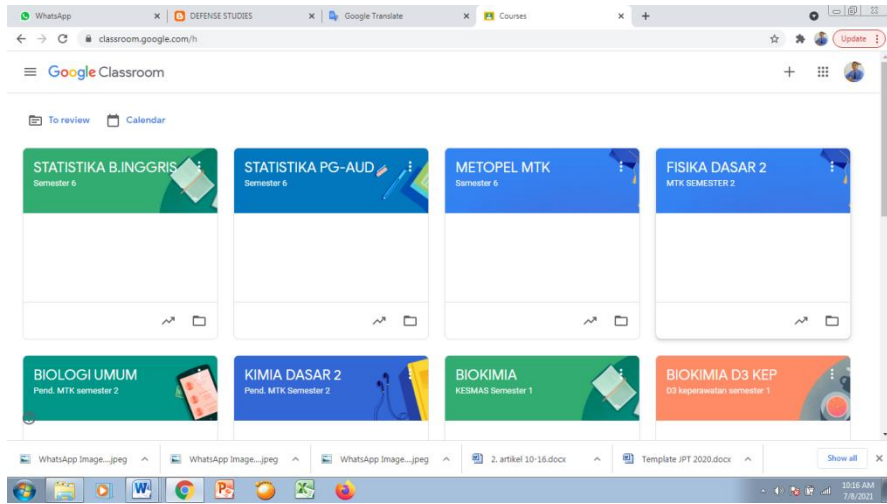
WhatsApp
DEFENSE STUDIES
Google Translate
Courses
classroom.google.com/h
Update

Google Classroom

To review
Calendar

STATISTIKA B.INGGRIS
Semester 6

STATISTIKA PG-AUD
Semester 6

METOPEL MTK
Semester 6

FISIKA DASAR 2
MTK SEMESTER 2

BIOLOGI UMUM
Pend. MTK semester 2

KIMIA DASAR 2
Pend. MTK Semester 2

BIOKIMIA
KESMAS Semester 1

BIOKIMIA D3 KEP
D3 keperawatan semester 1

WhatsApp Image....jpeg
WhatsApp Image....jpeg
WhatsApp Image....jpeg
2. artikel 10-16.docx
Template JPT 2020.docx
Show all

10:16 AM
7/8/2021